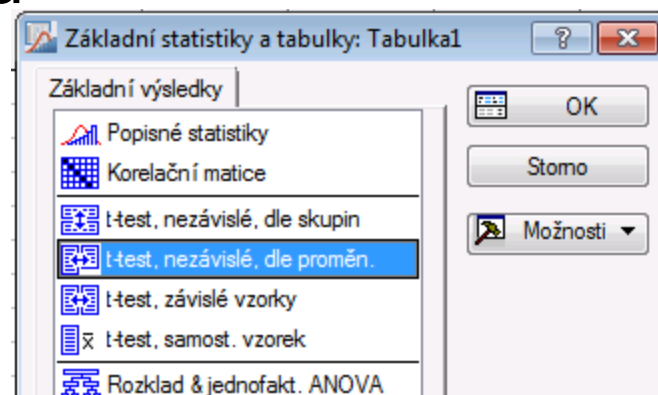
Základní statistiky a tabulky: Tabulka1

?

Základní výsledky

Popisné statistiky
Korelační matice
t-test, nezávislé, dle skupin
t-test, nezávislé, dle proměn.
t-test, závislé vzorky
t-test, samost. vzorek
Rozklad & jednofakt. ANOVA

OK
Storno
Možnosti